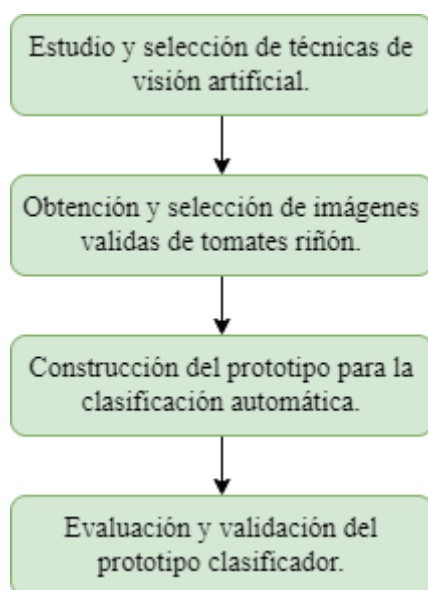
Estudio y selección de técnicas de visión artificial.

Obtención y selección de imágenes validas de tomates riñón.

Construcción del prototipo para la clasificación automática.

Evaluación y validación del prototipo clasificador.